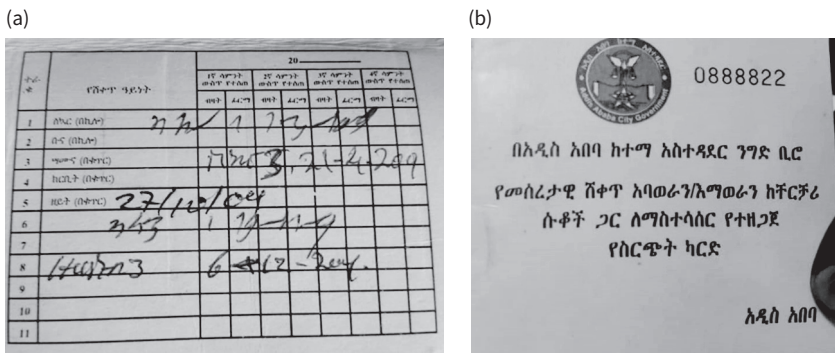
(a)

(b)

| ተ.ቁ | የሸቀጥ ዓይነት | 20... 1ኛ ሳምንት ውስጥ የተሰጠ ብዛት | ፊርማ | 2ኛ ሳምንት ውስጥ የተሰጠ ብዛት | ፊርማ | 3ኛ ሳምንት ውስጥ የተሰጠ ብዛት | ፊርማ | 4ኛ ሳምንት ውስጥ የተሰጠ ብዛት | ፊርማ |
|---|---|---|---|---|---|---|---|---|---|
| 1 | ስኳር (በኪሎ) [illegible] | 1 | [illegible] | | | | | | |
| 2 | ዘይት (በሊትር) | | | | | | | | |
| 3 | ዱቄት (በቀበሌ) | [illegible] | | | | | | | |
| 4 | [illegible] (በቀበሌ) | | | | | | | | |
| 5 | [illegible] (በቀበሌ) 27/10/0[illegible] | | | | | | | | |
| 6 | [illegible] | 1 | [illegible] | | | | | | |
| 7 | | | | | | | | | |
| 8 | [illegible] | 6 | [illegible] | | | | | | |
| 9 | | | | | | | | | |
| 10 | | | | | | | | | |
| 11 | | | | | | | | | |

Addis Ababa City Government

0888822

በአዲስ አበባ ከተማ አስተዳደር ንግድ ቢሮ

የመሰረታዊ ሸቀጥ አባወራን/እማወራን ከቸርቻሪ ሱቆች ጋር ለማስተሳሰር የተዘጋጀ የስርጭት ካርድ

አዲስ አበባ